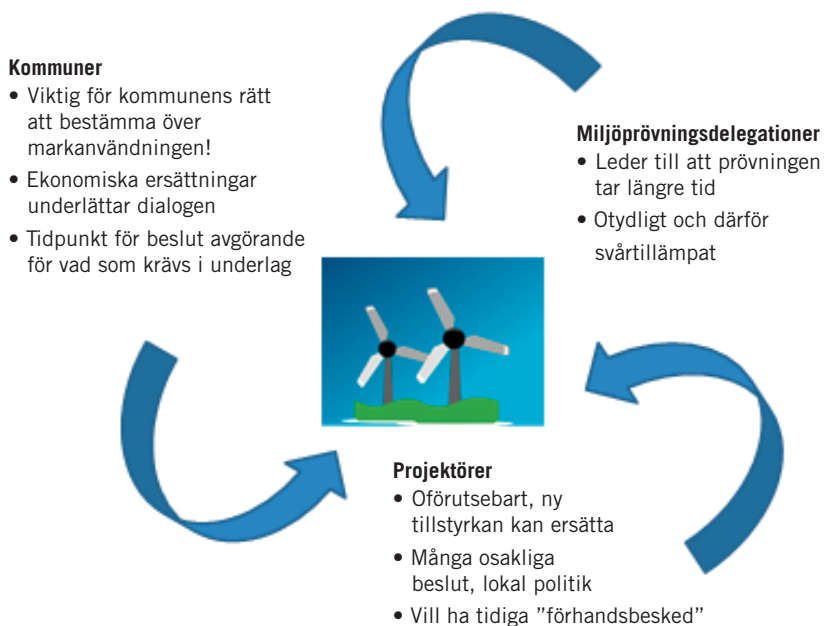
**Kommuner**
• Viktig för kommunens rätt att bestämma över markanvändningen!
• Ekonomiska ersättningar underlättar dialogen
• Tidpunkt för beslut avgörande för vad som krävs i underlag

**Miljöprövningsdelegationer**
• Leder till att prövningen tar längre tid
• Otydligt och därför svårtillämpat

**Projektörer**
• Oförutsebart, ny tillstyrkan kan ersätta
• Många osakliga beslut, lokal politik
• Vill ha tidiga "förhandsbesked"